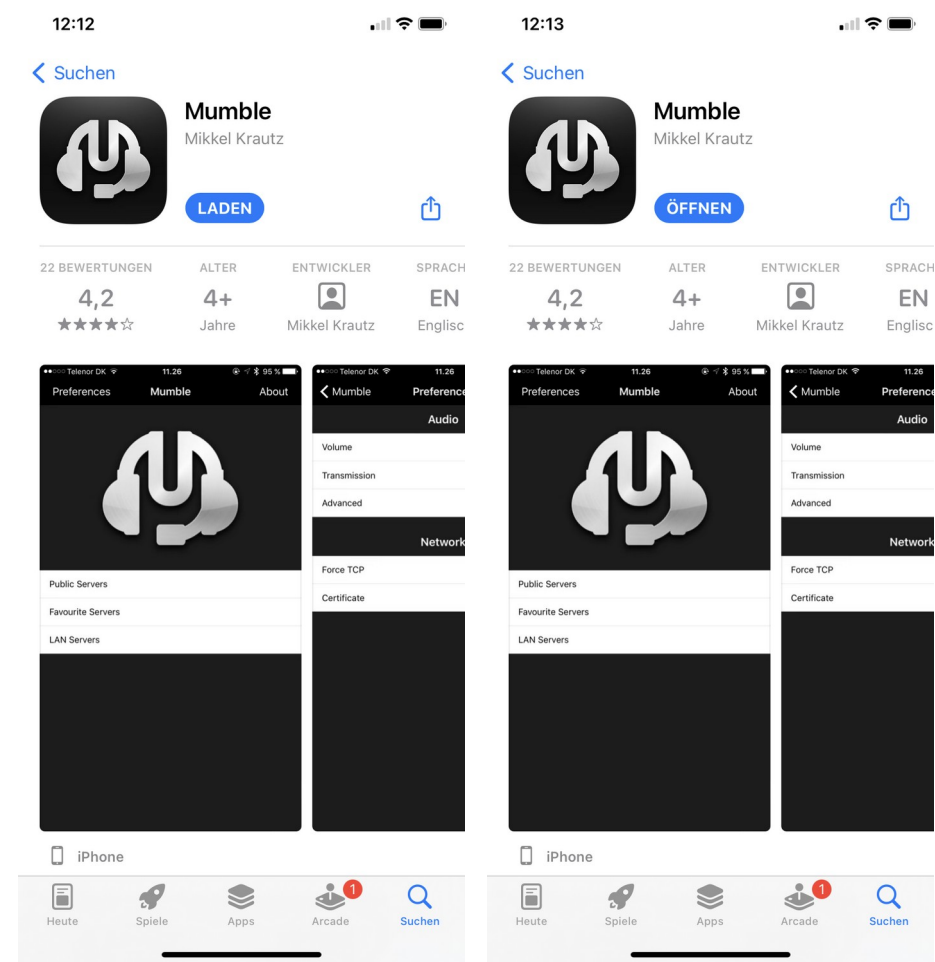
12:12

Suchen

Mumble
Mikkel Krautz

LADEN

| 22 BEWERTUNGEN | ALTER | ENTWICKLER | SPRACH |
|---|---|---|---|
| 4,2 | 4+ | | EN |
| ★★★★☆ | Jahre | Mikkel Krautz | Englisc |

Telenor DK 11.26 95 %
Preferences Mumble About

Public Servers
Favourite Servers
LAN Servers

Telenor DK 11.26
Mumble Preference
Audio
Volume
Transmission
Advanced
Network
Force TCP
Certificate

iPhone

Heute Spiele Apps 1 Arcade Suchen

12:13

Suchen

Mumble
Mikkel Krautz

ÖFFNEN

| 22 BEWERTUNGEN | ALTER | ENTWICKLER | SPRACH |
|---|---|---|---|
| 4,2 | 4+ | | EN |
| ★★★★☆ | Jahre | Mikkel Krautz | Englisc |

Telenor DK 11.26 95 %
Preferences Mumble About

Public Servers
Favourite Servers
LAN Servers

Telenor DK 11.26
Mumble Preference
Audio
Volume
Transmission
Advanced
Network
Force TCP
Certificate

iPhone

Heute Spiele Apps 1 Arcade Suchen